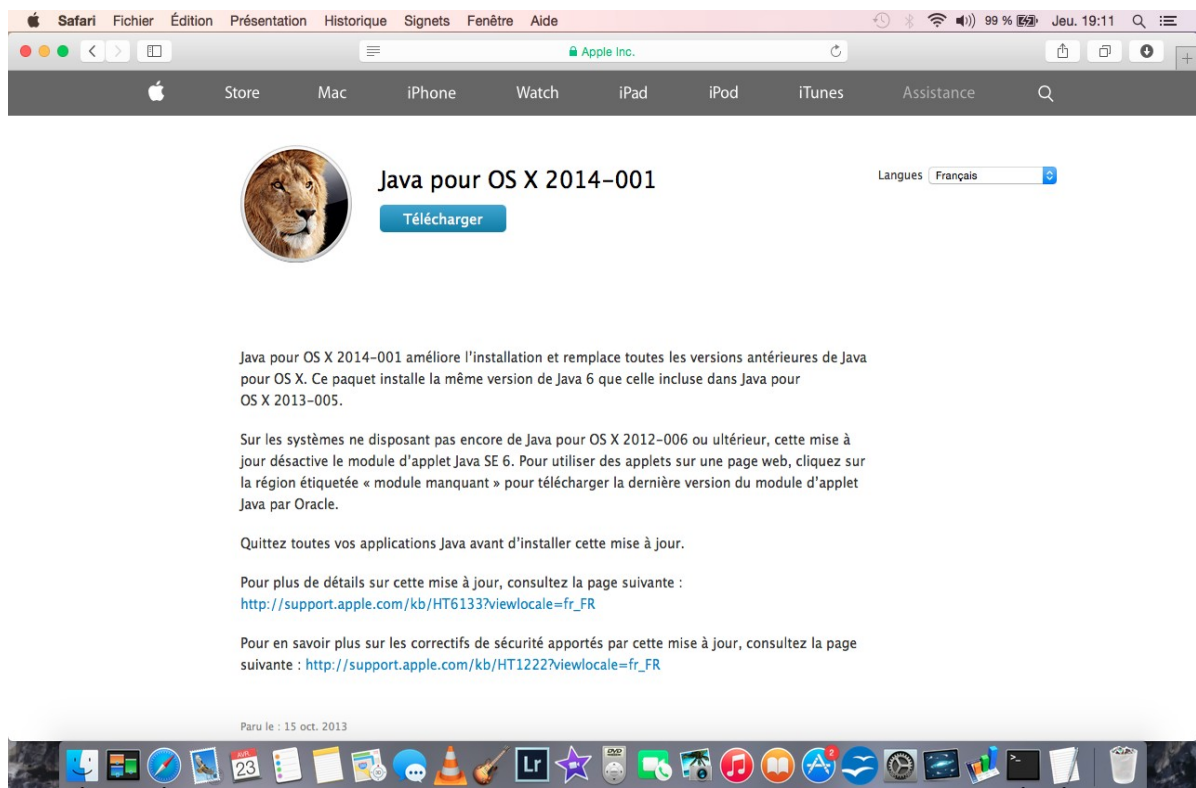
Safari Fichier Édition Présentation Historique Signets Fenêtre Aide

99 % Jeu. 19:11

Apple Inc.

Store Mac iPhone Watch iPad iPod iTunes Assistance

Java pour OS X 2014-001

Télécharger

Langues Français

Java pour OS X 2014-001 améliore l'installation et remplace toutes les versions antérieures de Java pour OS X. Ce paquet installe la même version de Java 6 que celle incluse dans Java pour OS X 2013-005.

Sur les systèmes ne disposant pas encore de Java pour OS X 2012-006 ou ultérieur, cette mise à jour désactive le module d'applet Java SE 6. Pour utiliser des applets sur une page web, cliquez sur la région étiquetée « module manquant » pour télécharger la dernière version du module d'applet Java par Oracle.

Quittez toutes vos applications Java avant d'installer cette mise à jour.

Pour plus de détails sur cette mise à jour, consultez la page suivante : http://support.apple.com/kb/HT6133?viewlocale=fr_FR

Pour en savoir plus sur les correctifs de sécurité apportés par cette mise à jour, consultez la page suivante : http://support.apple.com/kb/HT1222?viewlocale=fr_FR

Paru le : 15 oct. 2013

AVR. 23 Lr 2